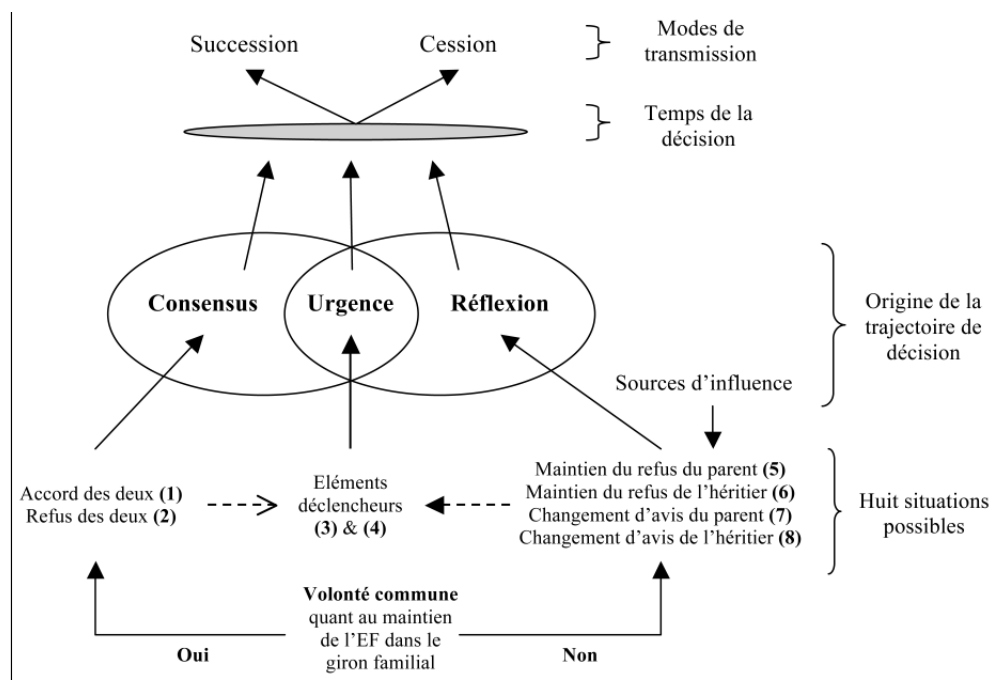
Succession

Cession

Modes de transmission

Temps de la décision

Consensus

Urgence

Réflexion

Origine de la trajectoire de décision

Sources d'influence

Accord des deux **(1)**
Refus des deux **(2)**

Eléments déclencheurs **(3)** & **(4)**

Maintien du refus du parent **(5)**
Maintien du refus de l'héritier **(6)**
Changement d'avis du parent **(7)**
Changement d'avis de l'héritier **(8)**

Huit situations possibles

**Volonté commune** quant au maintien de l'EF dans le giron familial

**Oui**

**Non**